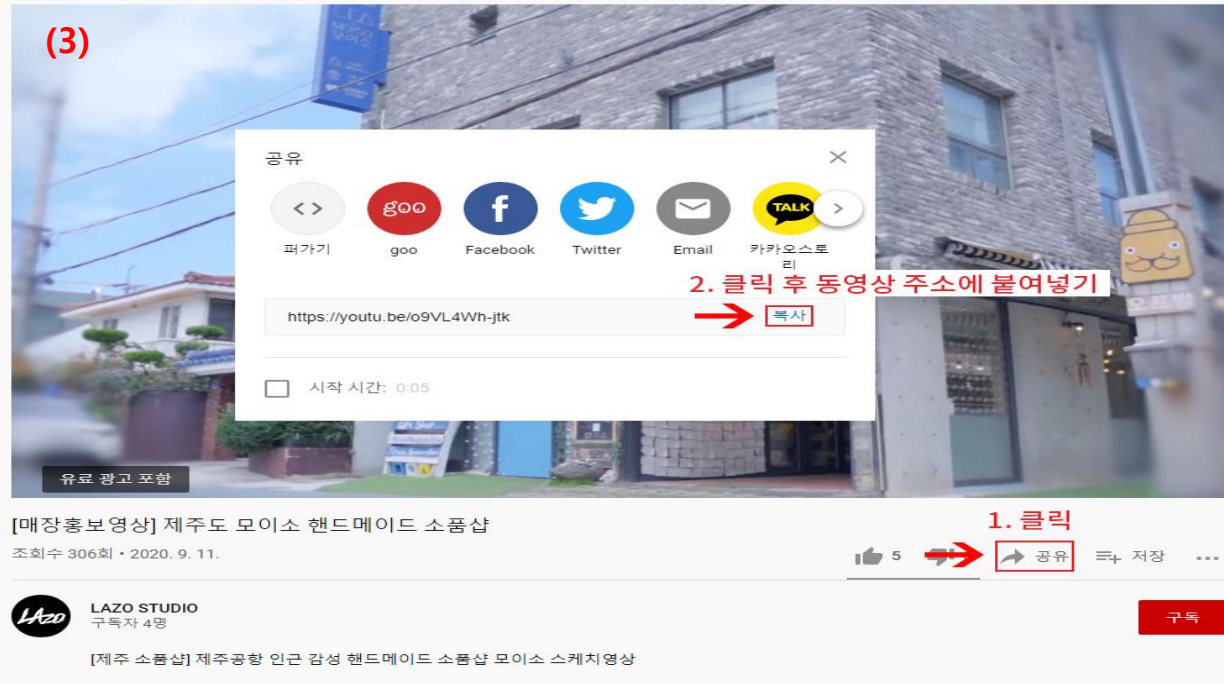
(3)

공유

<>
퍼가기

goo
goo

Facebook

Twitter

Email

TALK
카카오스토리

2. 클릭 후 동영상 주소에 붙여넣기

https://youtu.be/o9VL4Wh-jtk

복사

시작 시간: 0:05

유료 광고 포함

[매장홍보영상] 제주도 모이소 핸드메이드 소품샵

조회수 306회 • 2020. 9. 11.

1. 클릭

5

공유

저장

LAZO

LAZO STUDIO
구독자 4명

구독

[제주 소품샵] 제주공항 인근 감성 핸드메이드 소품샵 모이소 스케치영상